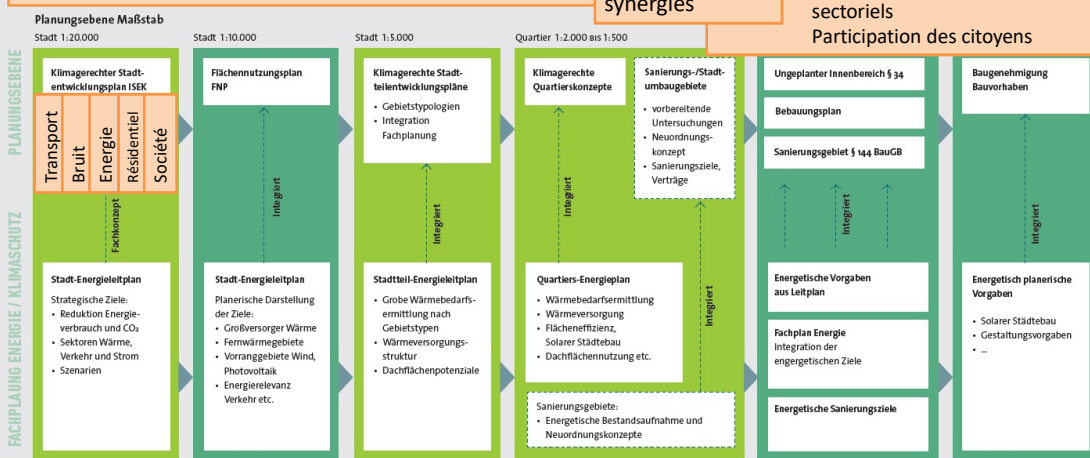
synergies

sectoriels
Participation des citoyens

Planungsebene Maßstab

PLANUNGSEBENE

FACHPLAUNG ENERGIE / KLIMASCHUTZ

Stadt 1:20.000

Klimagerechter Stadtentwicklungsplan ISEK

Transport
Bruit
Energie
Résidentiel
Société

Fachkonzept

Stadt-Energieleitplan

Strategische Ziele:
• Reduktion Energieverbrauch und $CO_2$
• Sektoren Wärme, Verkehr und Strom
• Szenarien

Stadt 1:10.000

Flächennutzungsplan FNP

Integriert

Stadt-Energieleitplan

Planerische Darstellung der Ziele:
• Großversorger Wärme
• Fernwärmegebiete
• Vorranggebiete Wind, Photovoltaik
• Energierelevanz Verkehr etc.

Stadt 1:5.000

Klimagerechte Stadtteilentwicklungspläne
• Gebietstypologien
• Integration Fachplanung

Integriert

Stadtteil-Energieleitplan
• Grobe Wärmebedarfsermittlung nach Gebietstypen
• Wärmeversorgungsstruktur
• Dachflächenpotenziale

Quartier 1:2.000 BIS 1:500

Klimagerechte Quartierskonzepte

Sanierungs-/Stadtumbaugebiete
• vorbereitende Untersuchungen
• Neuordnungskonzept
• Sanierungsziele, Verträge

Integriert

Quartiers-Energieplan
• Wärmebedarfsermittlung
• Wärmeversorgung
• Flächeneffizienz, Solarer Städtebau
• Dachflächennutzung etc.

Integriert

Sanierungsgebiete:
• Energetische Bestandsaufnahme und Neuordnungskonzepte

Ungeplanter Innenbereich § 34

Bebauungsplan

Sanierungsgebiet § 144 BauGB

Integriert

Energetische Vorgaben aus Leitplan

Fachplan Energie
Integration der engergetischen Ziele

Energetische Sanierungsziele

Baugenehmigung Bauvorhaben

Integriert

Energetisch planerische Vorgaben
• Solarer Städtebau
• Gestaltungsvorgaben
• ...